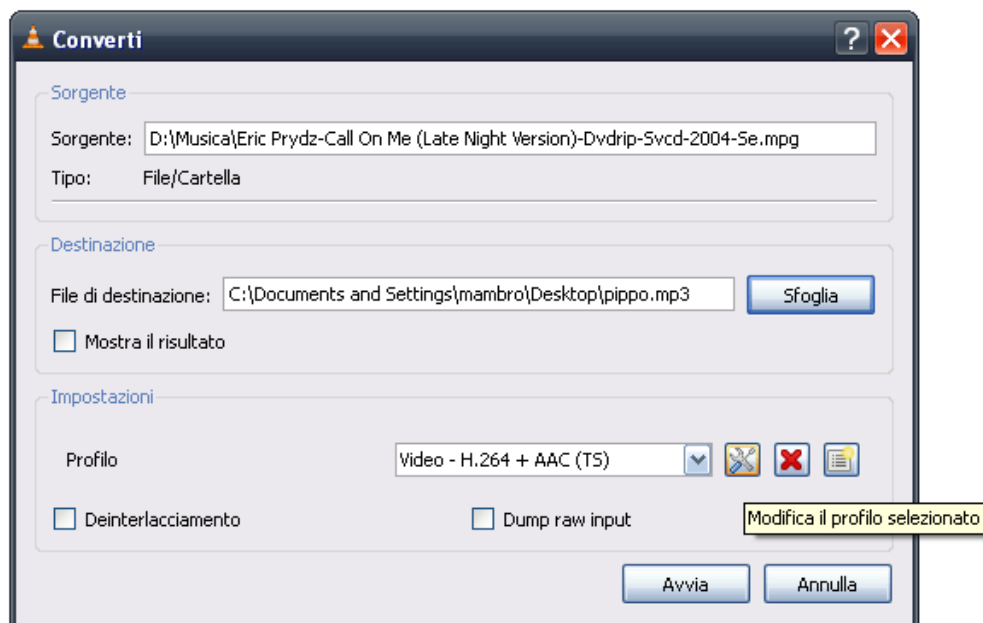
Converti

?

Sorgente

Sorgente: D:\Musica\Eric Prydz-Call On Me (Late Night Version)-Dvdrip-Svcd-2004-Se.mpg

Tipo: File/Cartella

Destinazione

File di destinazione: C:\Documents and Settings\mambro\Desktop\pippo.mp3

Sfoglia

Mostra il risultato

Impostazioni

Profilo

Video - H.264 + AAC (TS)

Deinterlacciamento

Dump raw input

Modifica il profilo selezionato

Avvia

Annulla